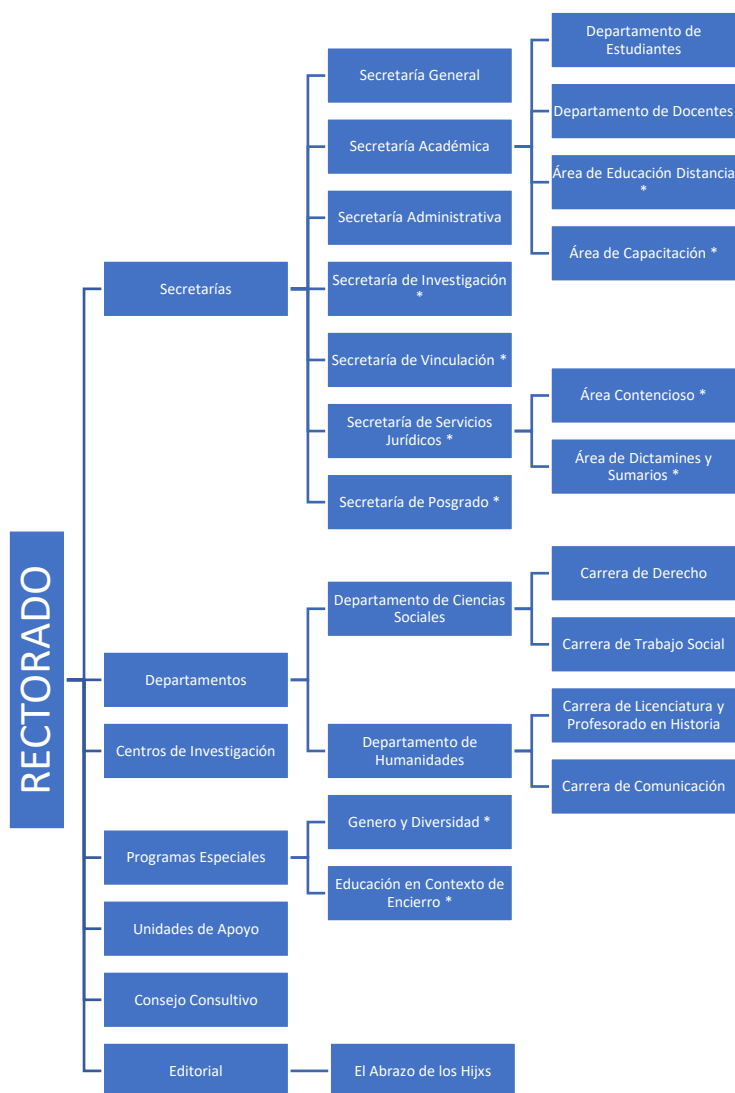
RECTORADO

Secretarías

Secretaría General

Secretaría Académica

Departamento de Estudiantes

Departamento de Docentes

Área de Educación Distancia *

Área de Capacitación *

Secretaría Administrativa

Secretaría de Investigación *

Secretaría de Vinculación *

Secretaría de Servicios Jurídicos *

Área Contencioso *

Área de Dictamines y Sumarios *

Secretaría de Posgrado *

Departamentos

Departamento de Ciencias Sociales

Carrera de Derecho

Carrera de Trabajo Social

Departamento de Humanidades

Carrera de Licenciatura y Profesorado en Historia

Carrera de Comunicación

Centros de Investigación

Programas Especiales

Genero y Diversidad *

Educación en Contexto de Encierro *

Unidades de Apoyo

Consejo Consultivo

Editorial

El Abrazo de los Hijxs